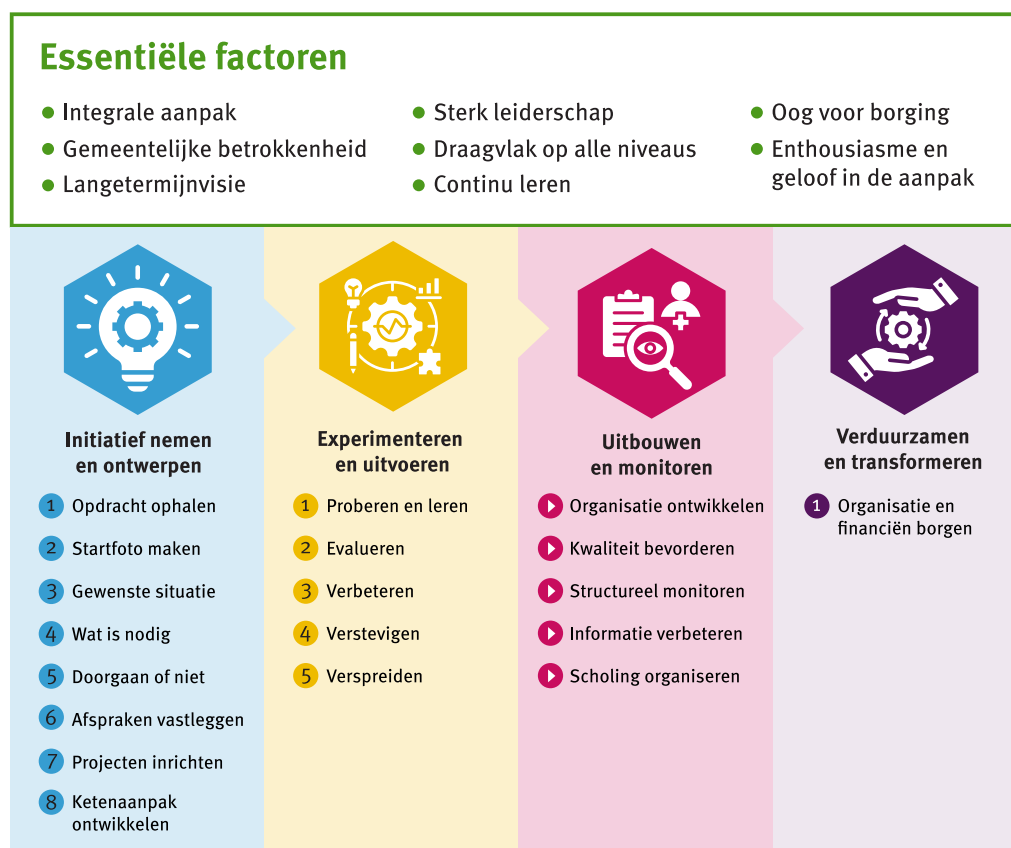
Essentiële factoren

- Integrale aanpak
- Gemeentelijke betrokkenheid
- Langetermijnvisie

- Sterk leiderschap
- Draagvlak op alle niveaus
- Continu leren

- Oog voor borging
- Enthousiasme en geloof in de aanpak

Initiatief nemen en ontwerpen

1 Opdracht ophalen
2 Startfoto maken
3 Gewenste situatie
4 Wat is nodig
5 Doorgaan of niet
6 Afspraken vastleggen
7 Projecten inrichten
8 Ketenaanpak ontwikkelen

Experimenteren en uitvoeren

1 Proberen en leren
2 Evalueren
3 Verbeteren
4 Verstevigen
5 Verspreiden

Uitbouwen en monitoren

Organisatie ontwikkelen
Kwaliteit bevorderen
Structureel monitoren
Informatie verbeteren
Scholing organiseren

Verduurzamen en transformeren

1 Organisatie en financiën borgen